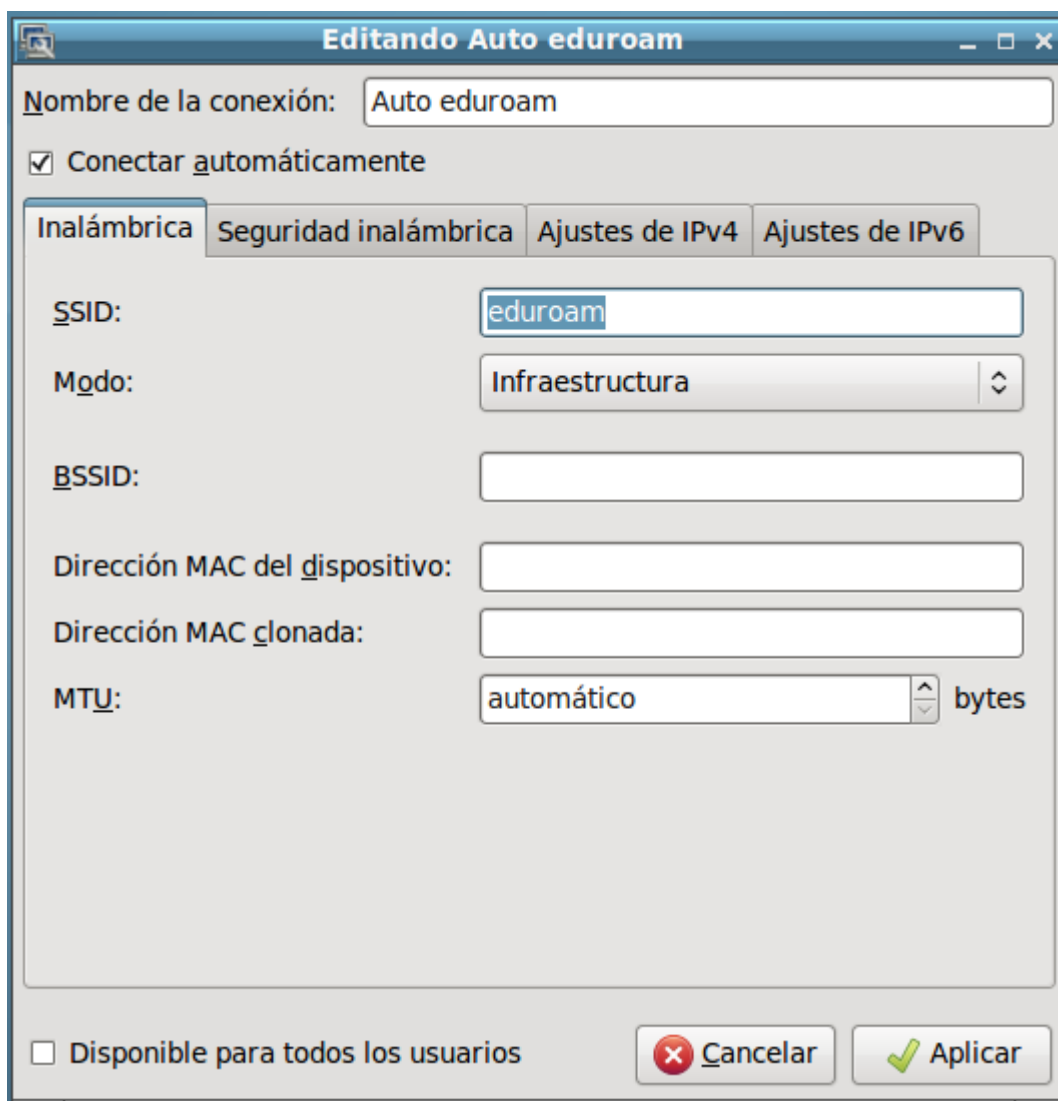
Editando Auto eduroam

Nombre de la conexión: Auto eduroam

☑ Conectar automáticamente

Inalámbrica | Seguridad inalámbrica | Ajustes de IPv4 | Ajustes de IPv6

SSID: eduroam

Modo: Infraestructura

BSSID:

Dirección MAC del dispositivo:

Dirección MAC clonada:

MTU: automático bytes

☐ Disponible para todos los usuarios

Cancelar

Aplicar